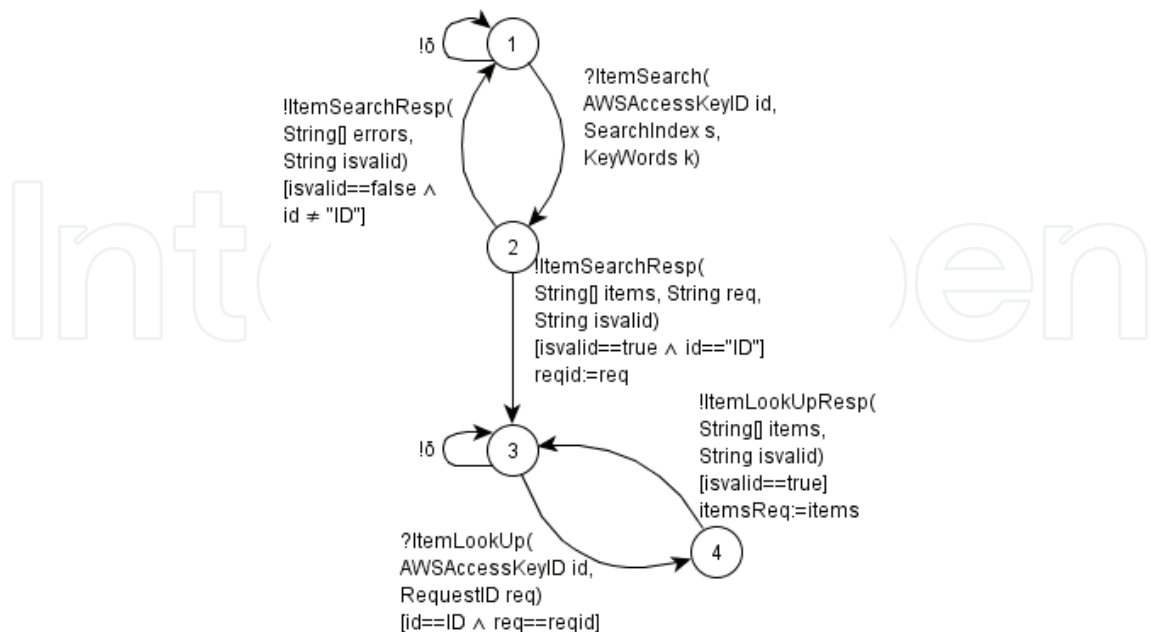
!δ

1

?ItemSearch(
AWSAccessKeyID id,
SearchIndex s,
KeyWords k)

!ItemSearchResp(
String[] errors,
String isvalid)
[isvalid==false ∧
id ≠ "ID"]

2

!ItemSearchResp(
String[] items, String req,
String isvalid)
[isvalid==true ∧ id=="ID"]
reqid:=req

!ItemLookUpResp(
String[] items,
String isvalid)
[isvalid==true]
itemsReq:=items

!δ

3

4

?ItemLookUp(
AWSAccessKeyID id,
RequestID req)
[id==ID ∧ req==reqid]

IntechOpen